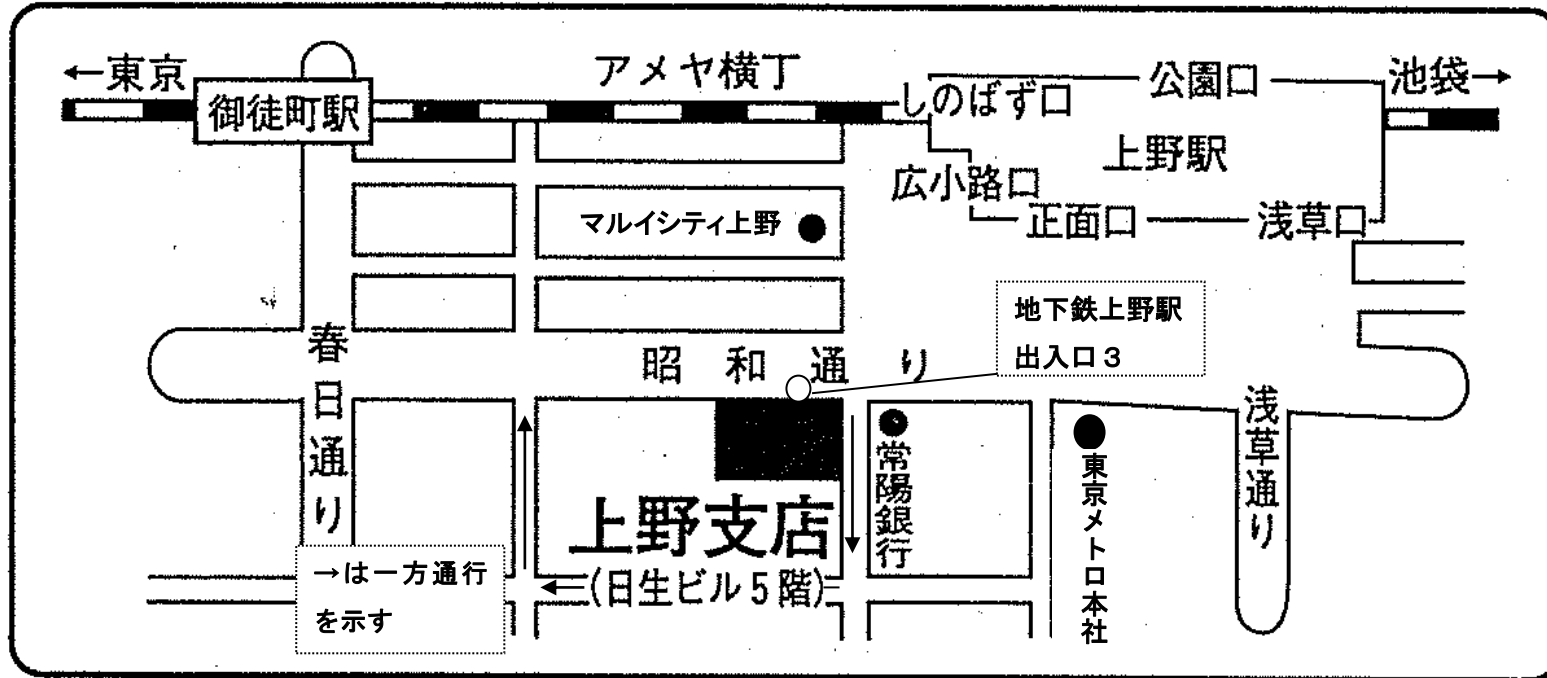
←東京

御徒町駅

アメヤ横丁

しのばず口

公園口

池袋→

上野駅

広小路口

正面口

浅草口

マルイシティ上野

地下鉄上野駅
出入口３

春日通り

昭和通り

浅草通り

常陽銀行

東京メトロ本社

上野支店
(日生ビル５階)

→は一方通行を示す